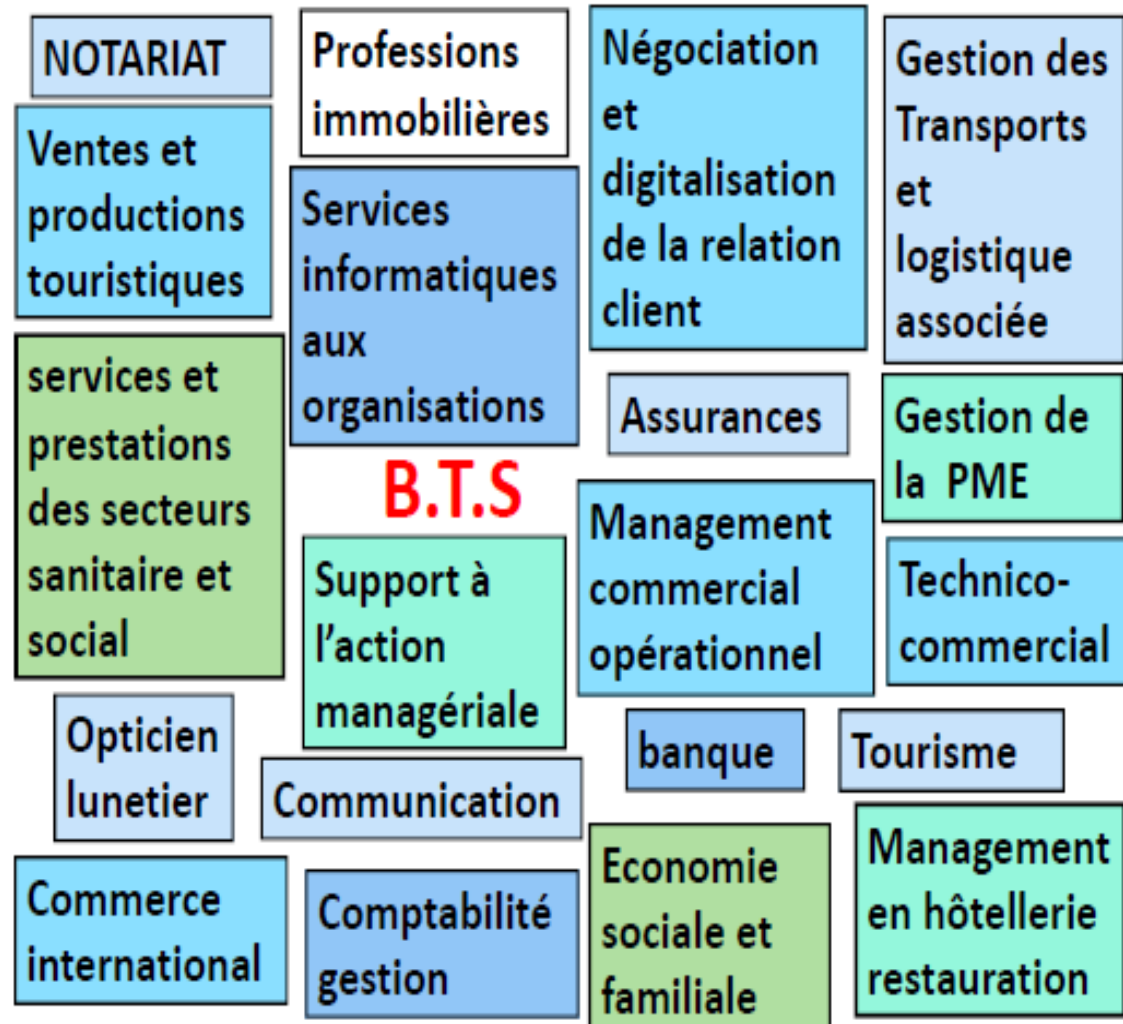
NOTARIAT

Professions immobilières

Négociation et digitalisation de la relation client

Gestion des Transports et logistique associée

Ventes et productions touristiques

Services informatiques aux organisations

services et prestations des secteurs sanitaire et social

Assurances

Gestion de la PME

B.T.S

Management commercial opérationnel

Support à l'action managériale

Technico-commercial

Opticien lunetier

banque

Tourisme

Communication

Commerce international

Comptabilité gestion

Economie sociale et familiale

Management en hôtellerie restauration